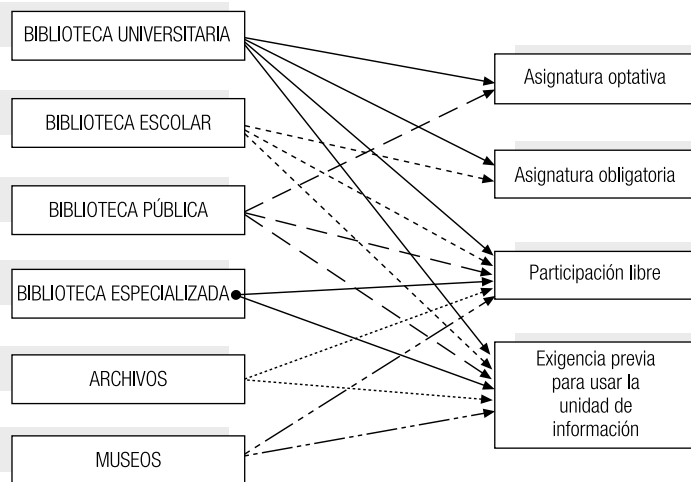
BIBLIOTECA UNIVERSITARIA

BIBLIOTECA ESCOLAR

BIBLIOTECA PÚBLICA

BIBLIOTECA ESPECIALIZADA

ARCHIVOS

MUSEOS

Asignatura optativa

Asignatura obligatoria

Participación libre

Exigencia previa para usar la unidad de información